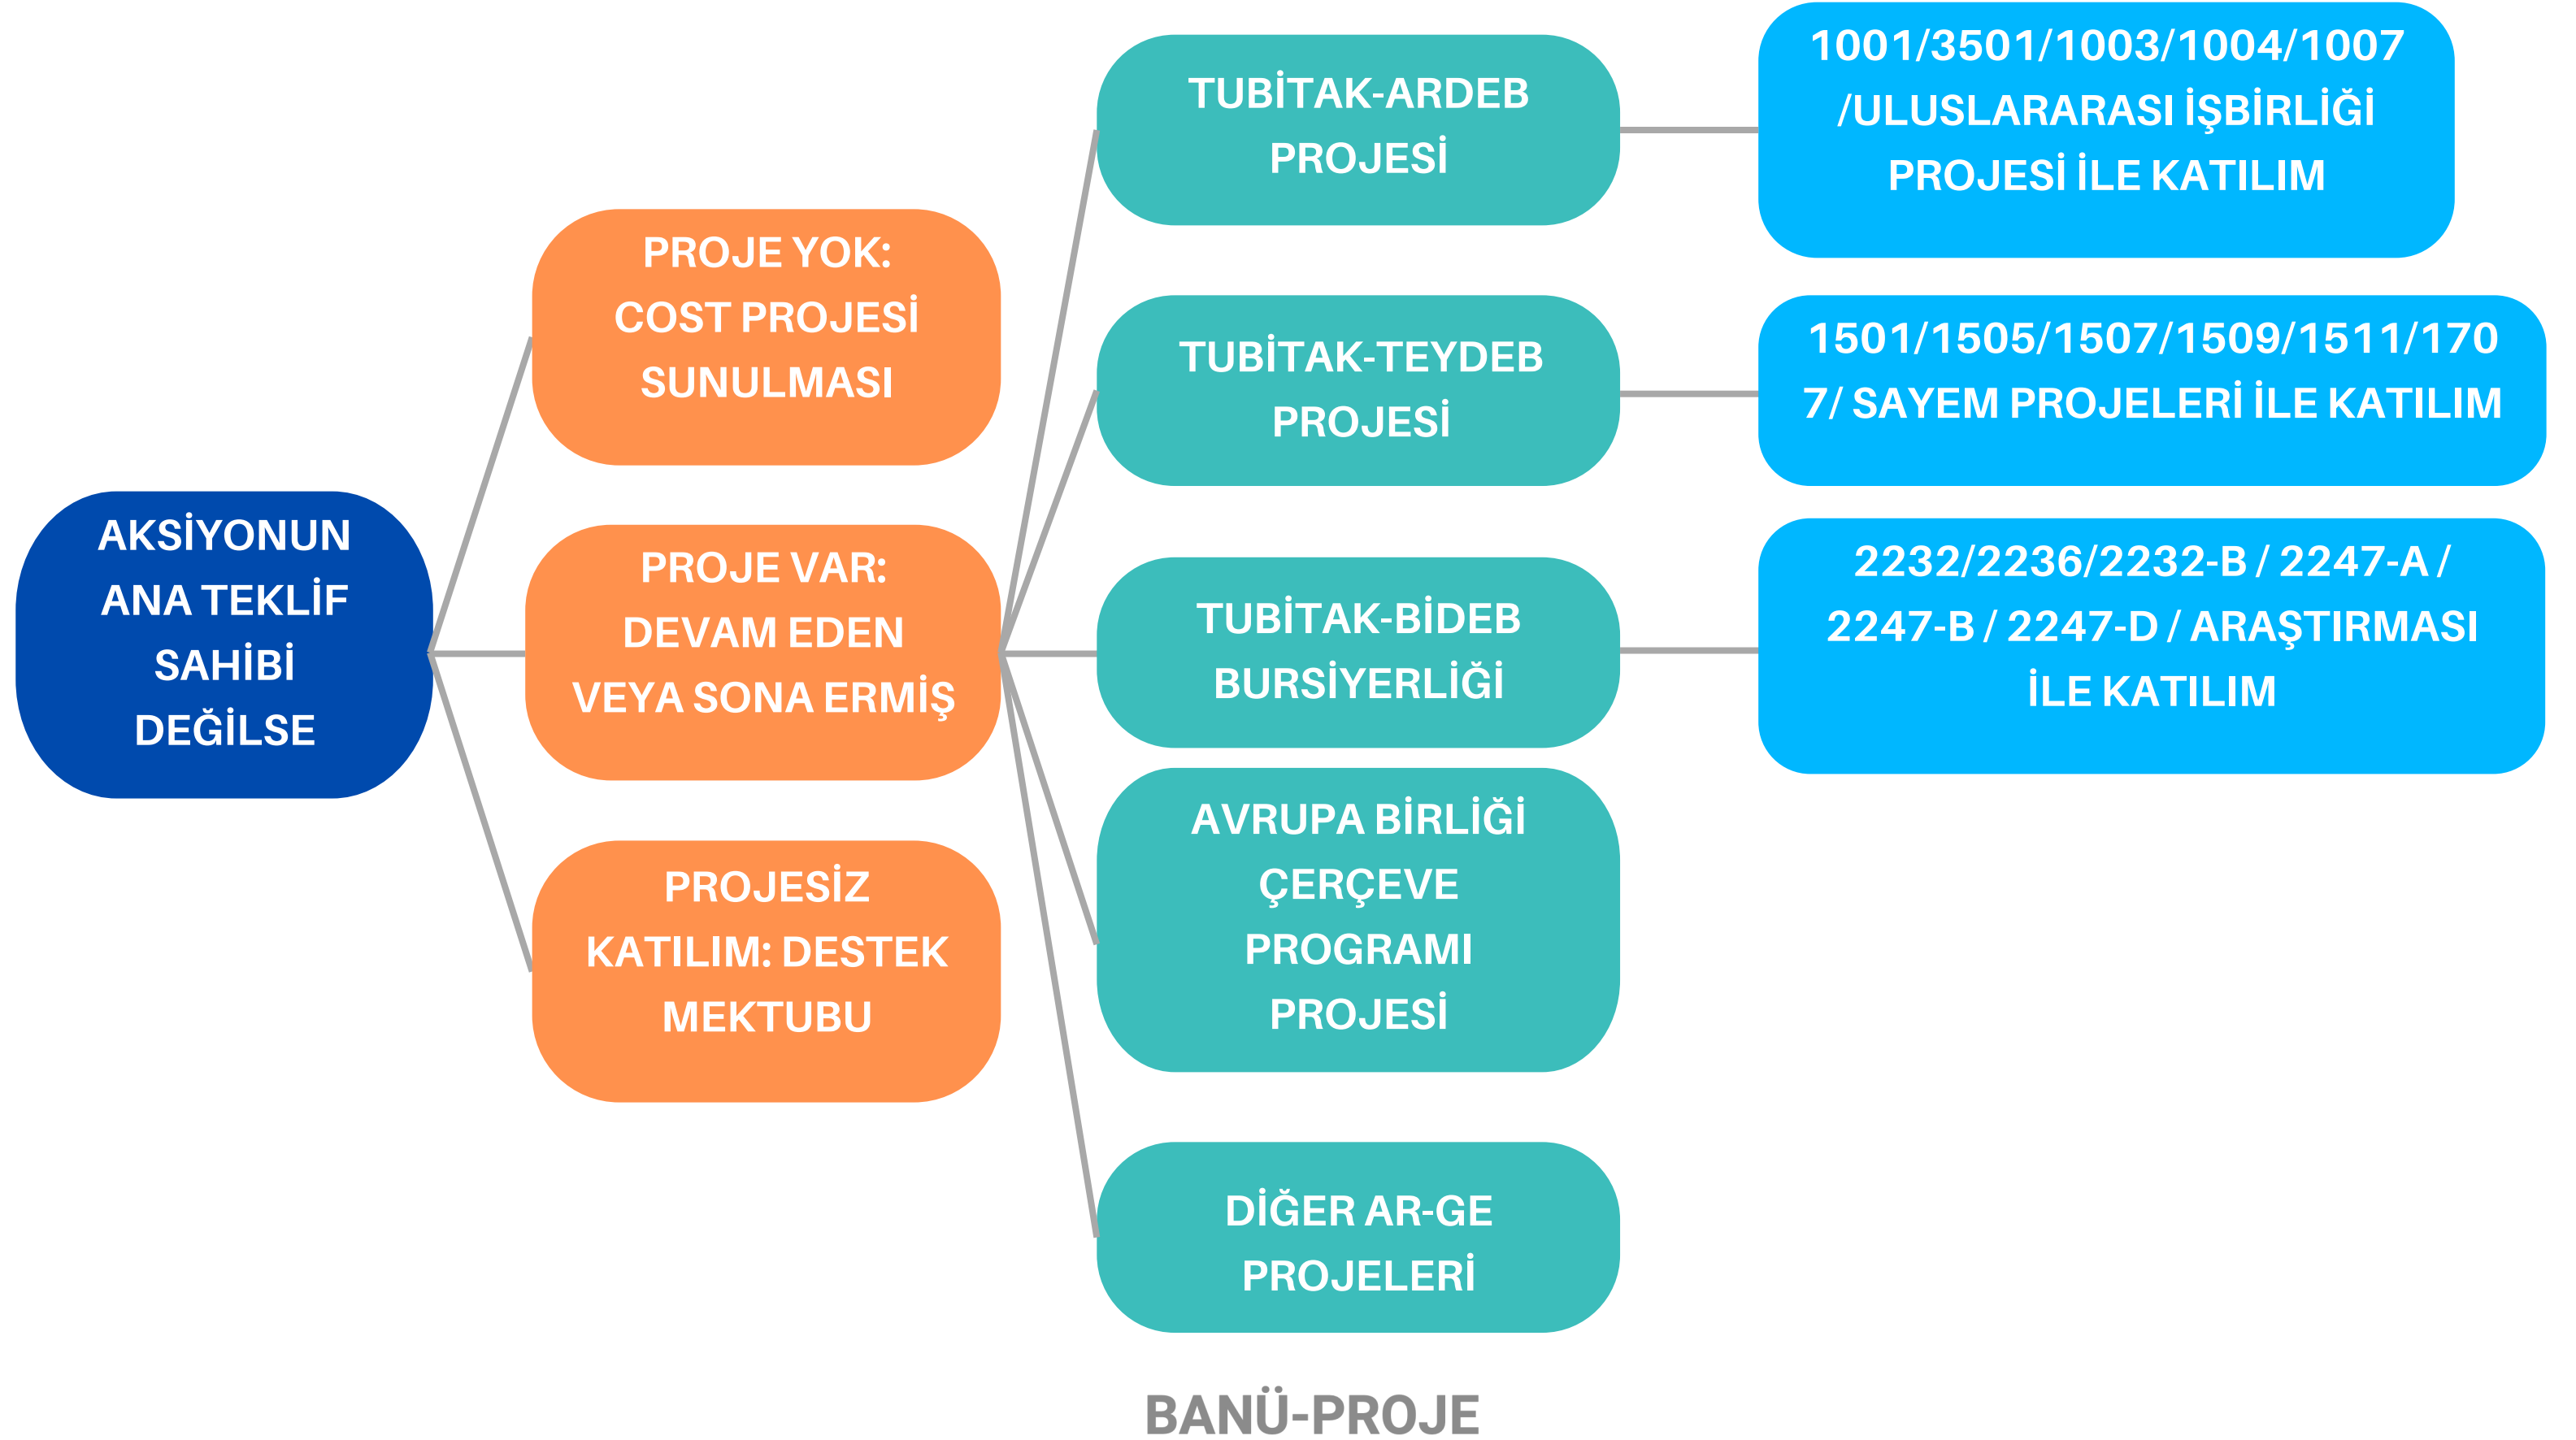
AKSİYONUN ANA TEKLİF SAHİBİ DEĞİLSE

PROJE YOK: COST PROJESİ SUNULMASI

PROJE VAR: DEVAM EDEN VEYA SONA ERMİŞ

PROJESİZ KATILIM: DESTEK MEKTUBU

TUBİTAK-ARDEB PROJESİ

1001/3501/1003/1004/1007 /ULUSLARARASI İŞBİRLİĞİ PROJESİ İLE KATILIM

TUBİTAK-TEYDEB PROJESİ

1501/1505/1507/1509/1511/1707/ SAYEM PROJELERİ İLE KATILIM

TUBİTAK-BİDEB BURSİYERLİĞİ

2232/2236/2232-B / 2247-A / 2247-B / 2247-D / ARAŞTIRMASI İLE KATILIM

AVRUPA BİRLİĞİ ÇERÇEVE PROGRAMI PROJESİ

DİĞER AR-GE PROJELERİ

BANÜ-PROJE